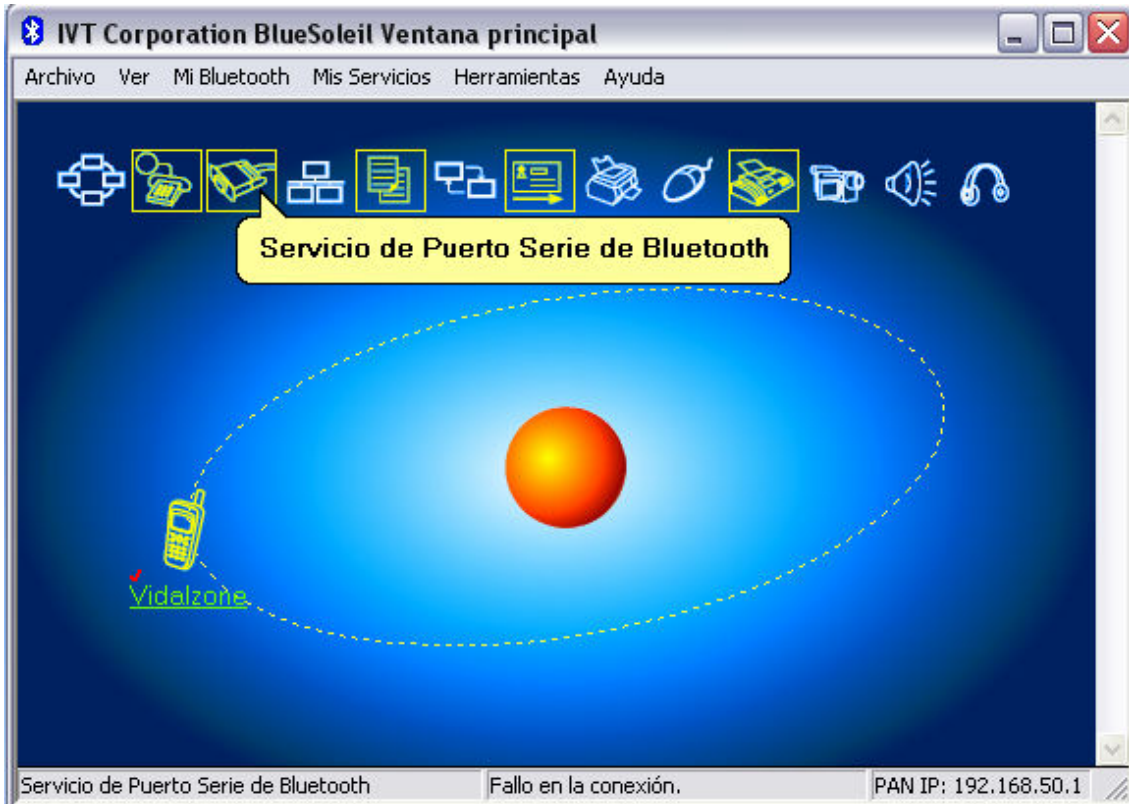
IVT Corporation BlueSoleil Ventana principal

Archivo Ver Mi Bluetooth Mis Servicios Herramientas Ayuda

Servicio de Puerto Serie de Bluetooth

Vidalzone

Servicio de Puerto Serie de Bluetooth | Fallo en la conexión. | PAN IP: 192.168.50.1